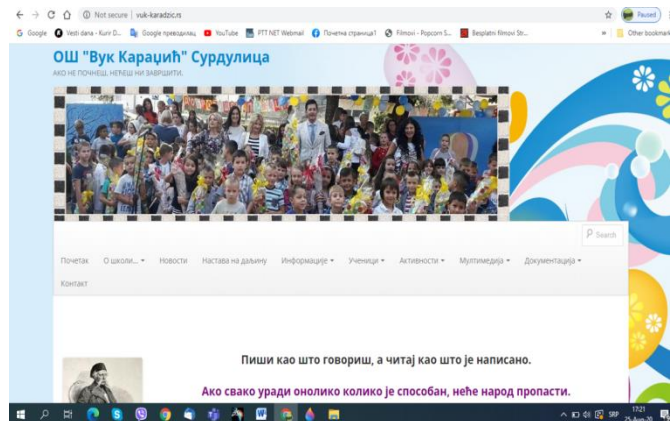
Not secure | vuk-karadzic.rs

Google Vesti dana - Kurir D... Google преводилац YouTube PTT NET Webmail Почетна страница1 Filmovi - Popcorn S... Besplatni filmovi Str... Other bookmarks

Paused

ОШ "Вук Караџић" Сурдулица

АКО НЕ ПОЧНЕШ, НЕЋЕШ НИ ЗАВРШИТИ.

Search

Почетак О школи... Новости Настава на даљину Информације Ученици Активности Мултимедија Документација

Контакт

Пиши као што говориш, а читај као што је написано.

Ако свако уради онолико колико је способан, неће народ пропасти.

SRP 17:21 25-Aug-20